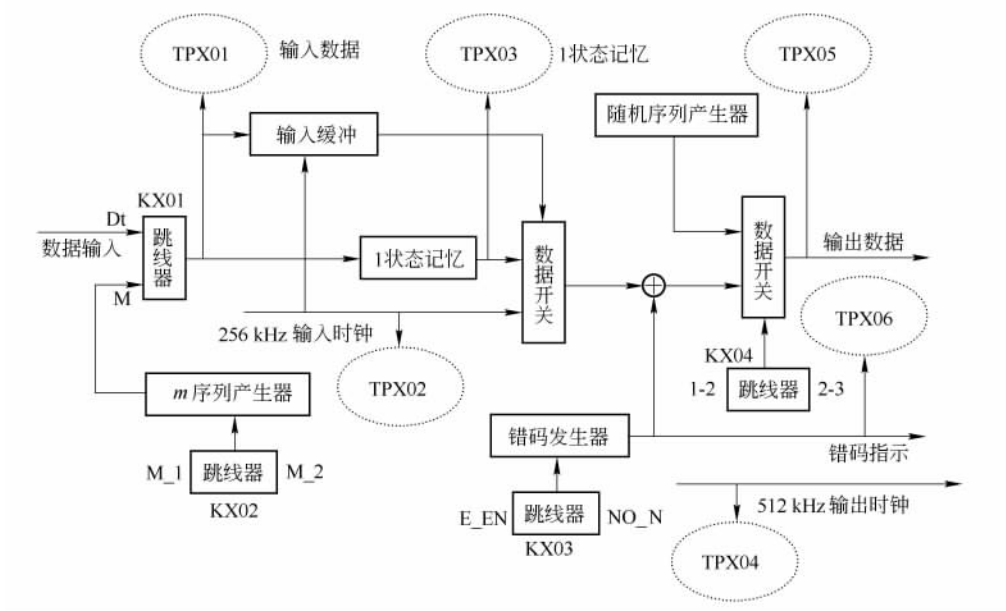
TPX01
输入数据
TPX03
1状态记忆
TPX05
输入缓冲
随机序列产生器
KX01
Dt
数据输入
跳线器
M
1状态记忆
数据开关
$\oplus$
数据开关
输出数据
256 kHz 输入时钟
TPX06
TPX02
KX04
$m$序列产生器
1-2
跳线器
2-3
错码发生器
错码指示
M_1
跳线器
M_2
KX02
512 kHz 输出时钟
E_EN
跳线器
NO_N
KX03
TPX04